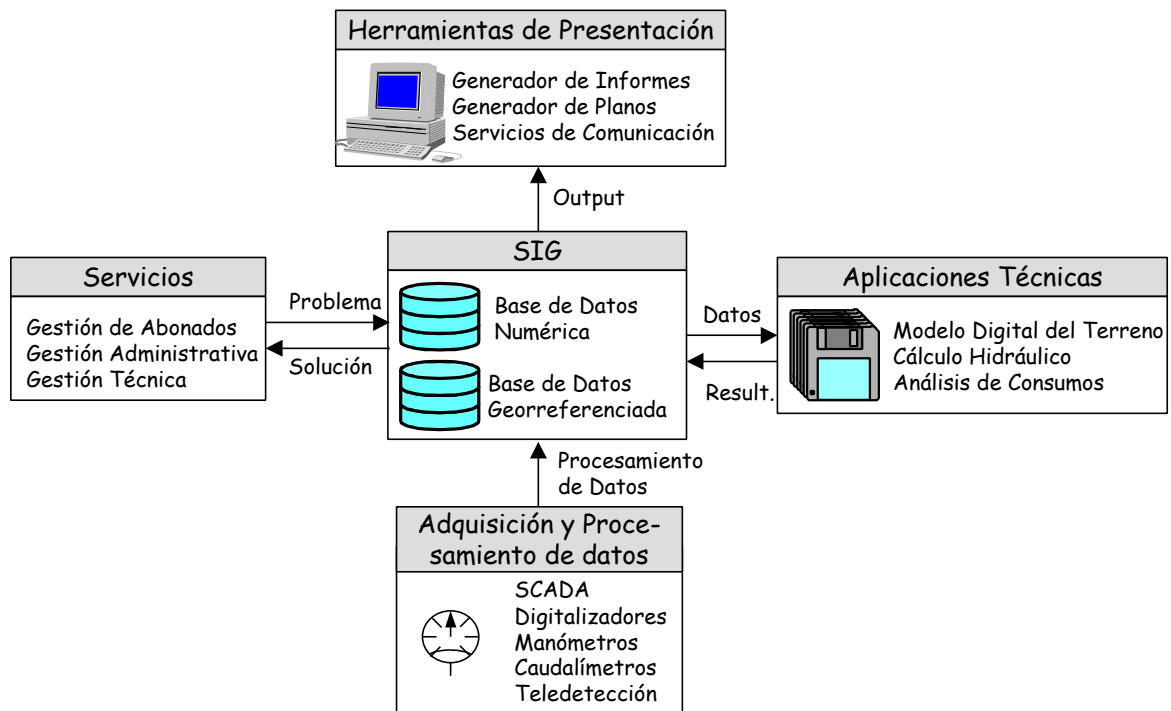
Herramientas de Presentación

Generador de Informes
Generador de Planos
Servicios de Comunicación

Output

SIG

Base de Datos
Numérica

Base de Datos
Georreferenciada

Servicios

Gestión de Abonados
Gestión Administrativa
Gestión Técnica

Problema

Solución

Aplicaciones Técnicas

Datos

Result.

Modelo Digital del Terreno
Cálculo Hidráulico
Análisis de Consumos

Procesamiento
de Datos

Adquisición y Procesamiento de datos

SCADA
Digitalizadores
Manómetros
Caudalímetros
Teledetección